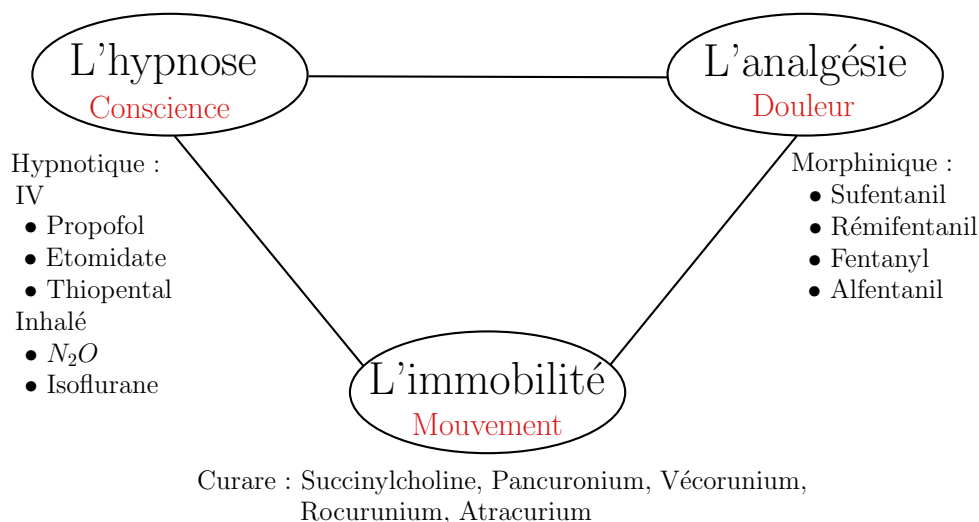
L'hypnose
Conscience

L'analgésie
Douleur

Hypnotique :
IV
• Propofol
• Etomidate
• Thiopental
Inhalé
• $N_2O$
• Isoflurane

Morphinique :
• Sufentanil
• Rémifentanil
• Fentanyl
• Alfentanil

L'immobilité
Mouvement

Curare : Succinylcholine, Pancuronium, Vécorunium, Rocurunium, Atracurium